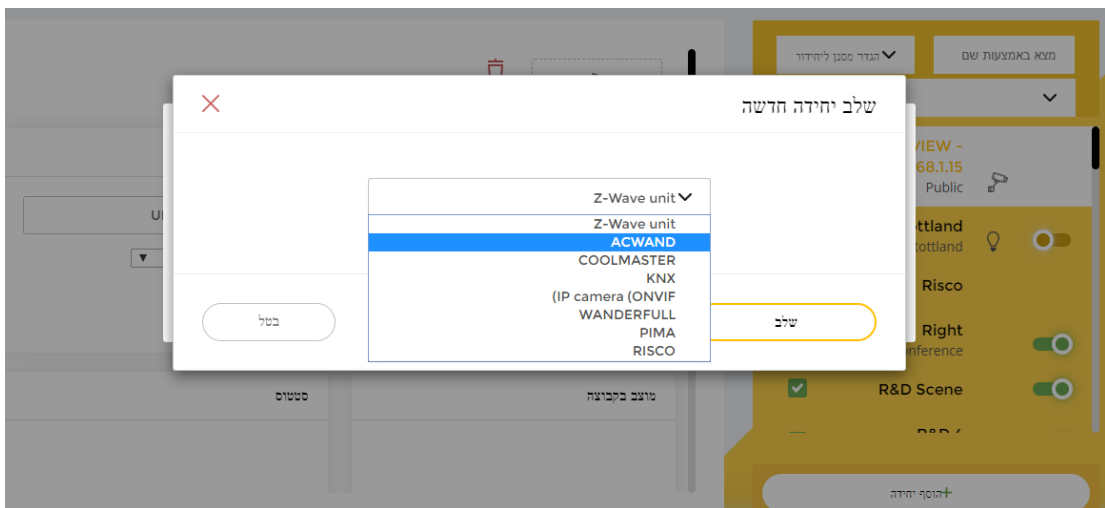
הגדר מסנן ליחידות
מצא באמצעות שם
שלב יחידה חדשה
Z-Wave unit
Z-Wave unit
ACWAND
COOLMASTER
KNX
(IP camera (ONVIF
WANDERFULL
PIMA
RISCO
בטל
שלב
VIEW -
68.1.15
Public
ottland
ottland
Risco
Right
nference
R&D Scene
סטטוס
מוצב בקבוצה
הוסף יחידה+